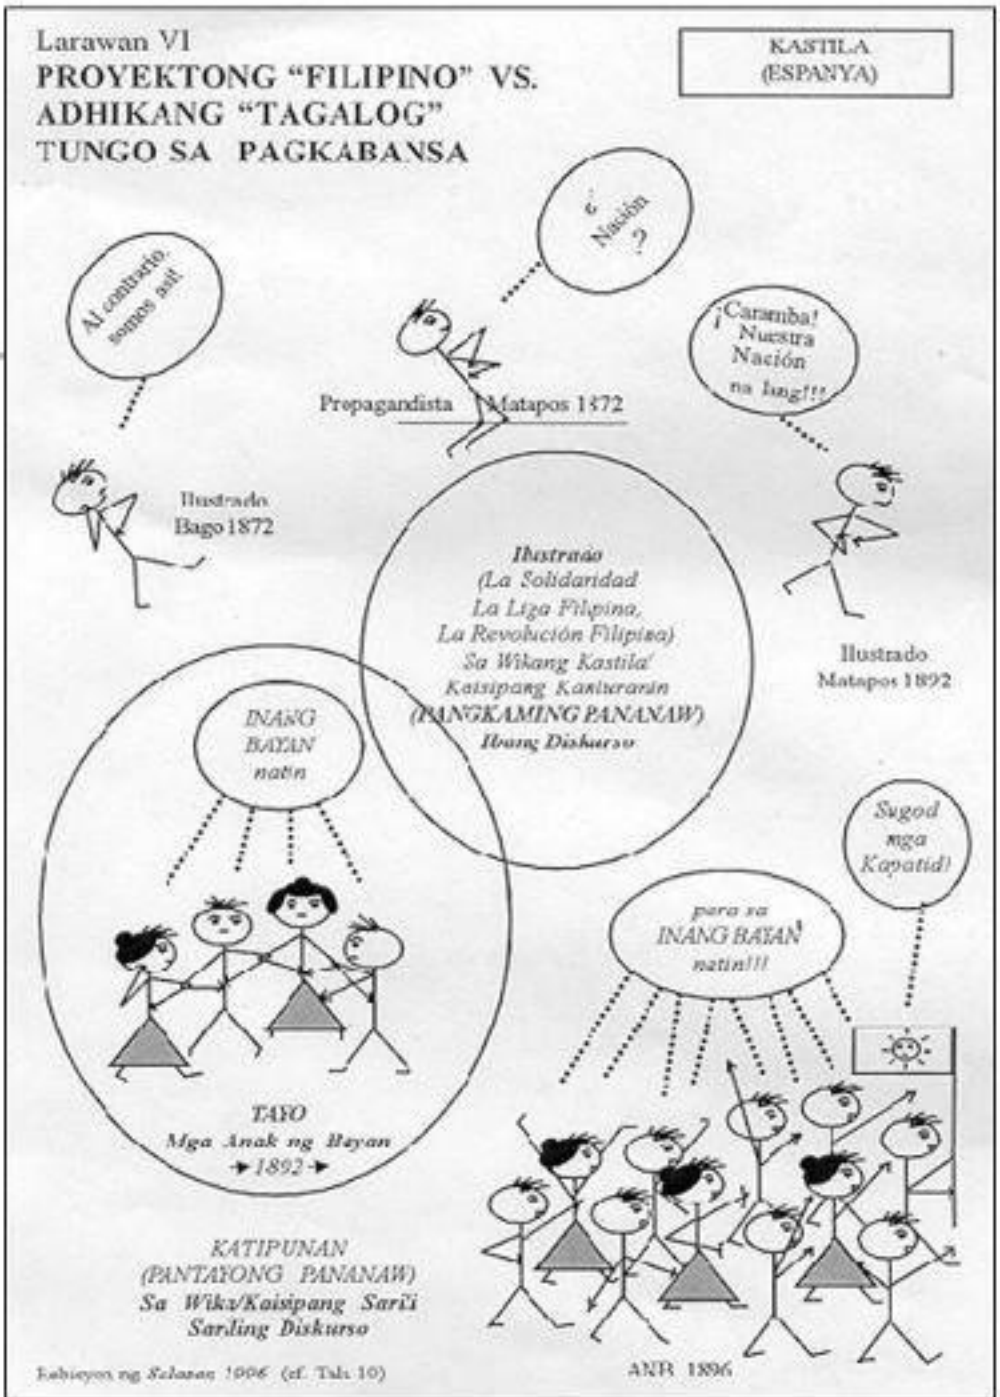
Larawan VI
PROYEKTONG "FILIPINO" VS. ADHIKANG "TAGALOG" TUNGO SA PAGKABANSA

KASTILA (ESPANYA)

Al contrario, somos asi!

Ilustrado Bago 1872

¿ Nación ?

Propagandista Matapos 1872

¡Caramba! Nuestra Nación na lang!!!

Ilustrado Matapos 1892

Ilustrado (La Solidaridad La Liga Filipina, La Revolución Filipina) Sa Wikang Kastila/ Kaisipang Kanluranin (PANGKAMING PANANAW) Ibang Diskurso

INANG BAYAN natin

TAYO Mga Anak ng Bayan → 1892 →

Sugod mga Kapatid!

para sa INANG BAYAN natin!!!

KATIPUNAN (PANTAYONG PANANAW) Sa Wika/Kaisipang Sarili Sariling Diskurso

Edisyon ng Salazar 1996 (cf. Tala 10)

ANB 1896